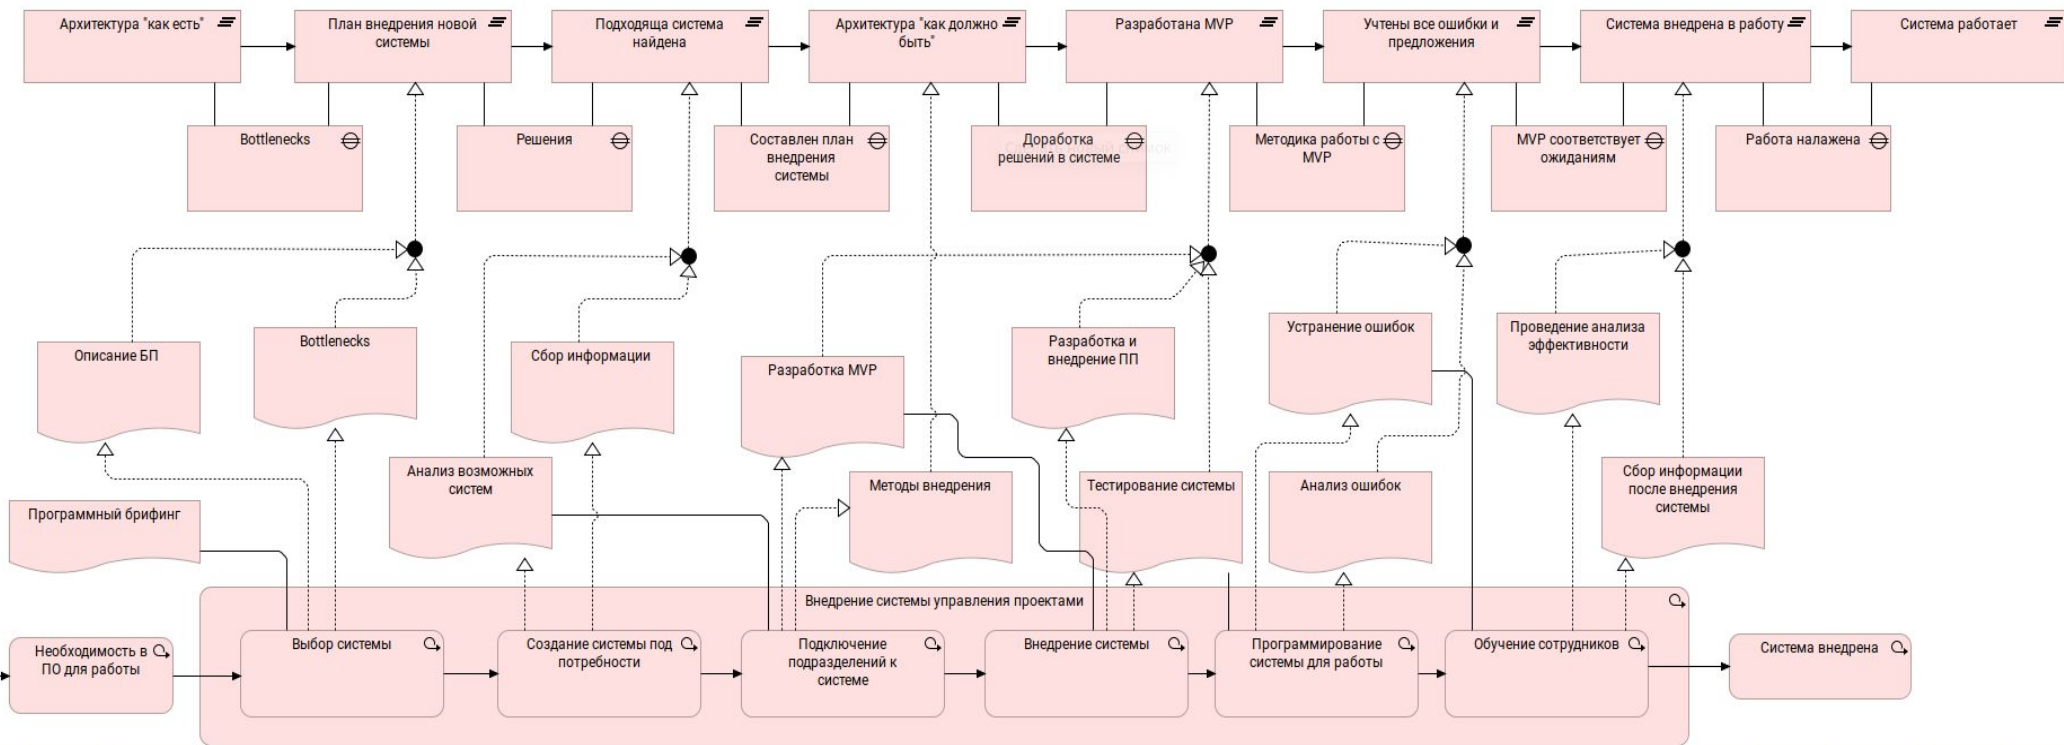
Архитектура "как есть"

План внедрения новой системы

Подходяща система найдена

Архитектура "как должно быть"

Разработана MVP

Учтены все ошибки и предложения

Система внедрена в работу

Система работает

Bottlenecks

Решения

Составлен план внедрения системы

Доработка решений в системе

Методика работы с MVP

MVP соответствует ожиданиям

Работа налажена

Описание БП

Bottlenecks

Сбор информации

Разработка MVP

Разработка и внедрение ПП

Устранение ошибок

Проведение анализа эффективности

Анализ возможных систем

Методы внедрения

Тестирование системы

Анализ ошибок

Сбор информации после внедрения системы

Программный брифинг

Внедрение системы управления проектами

Необходимость в ПО для работы

Выбор системы

Создание системы под потребности

Подключение подразделений к системе

Внедрение системы

Программирование системы для работы

Обучение сотрудников

Система внедрена